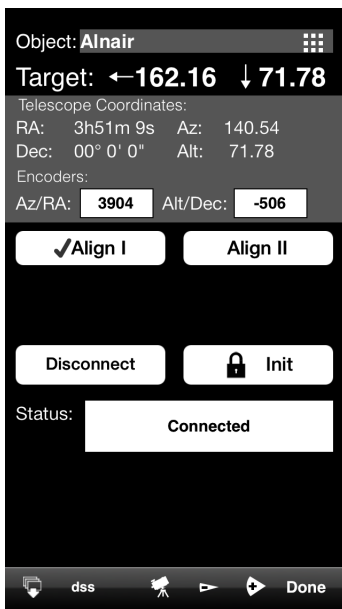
Object: Alnair

Target: ←162.16 ↓71.78

Telescope Coordinates:

RA: 3h51m 9s Az: 140.54

Dec: 00° 0' 0" Alt: 71.78

Encoders:

Az/RA: 3904 Alt/Dec: -506

✓Align I

Align II

Disconnect

Init

Status: Connected

dss

Done